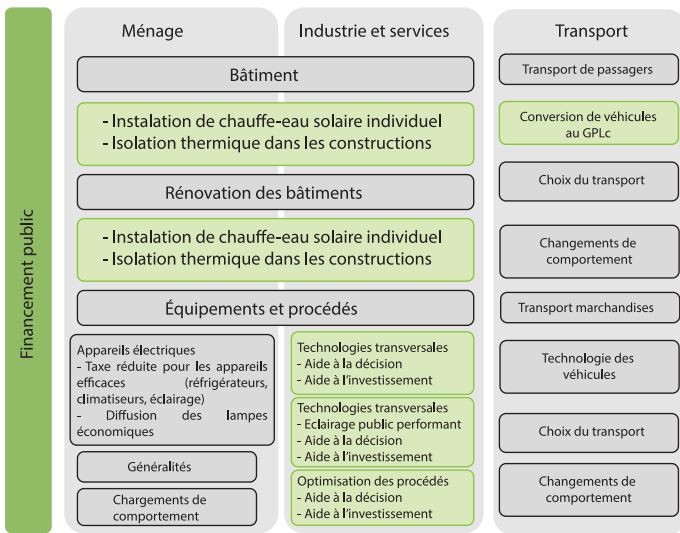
Financement public

Ménage

Industrie et services

Bâtiment

- Instalation de chauffe-eau solaire individuel
- Isolation thermique dans les constructions

Rénovation des bâtiments

- Instalation de chauffe-eau solaire individuel
- Isolation thermique dans les constructions

Équipements et procédés

Appareils électriques
- Taxe réduite pour les appareils efficaces (réfrigérateurs, climatiseurs, éclairage)
- Diffusion des lampes économiques

Généralités

Chargements de comportement

Technologies transversales
- Aide à la décision
- Aide à l'investissement

Technologies transversales
- Eclairage public performant
- Aide à la décision
- Aide à l'investissement

Optimisation des procédés
- Aide à la décision
- Aide à l'investissement

Transport

Transport de passagers

Conversion de véhicules au GPLc

Choix du transport

Changements de comportement

Transport marchandises

Technologie des véhicules

Choix du transport

Changements de comportement